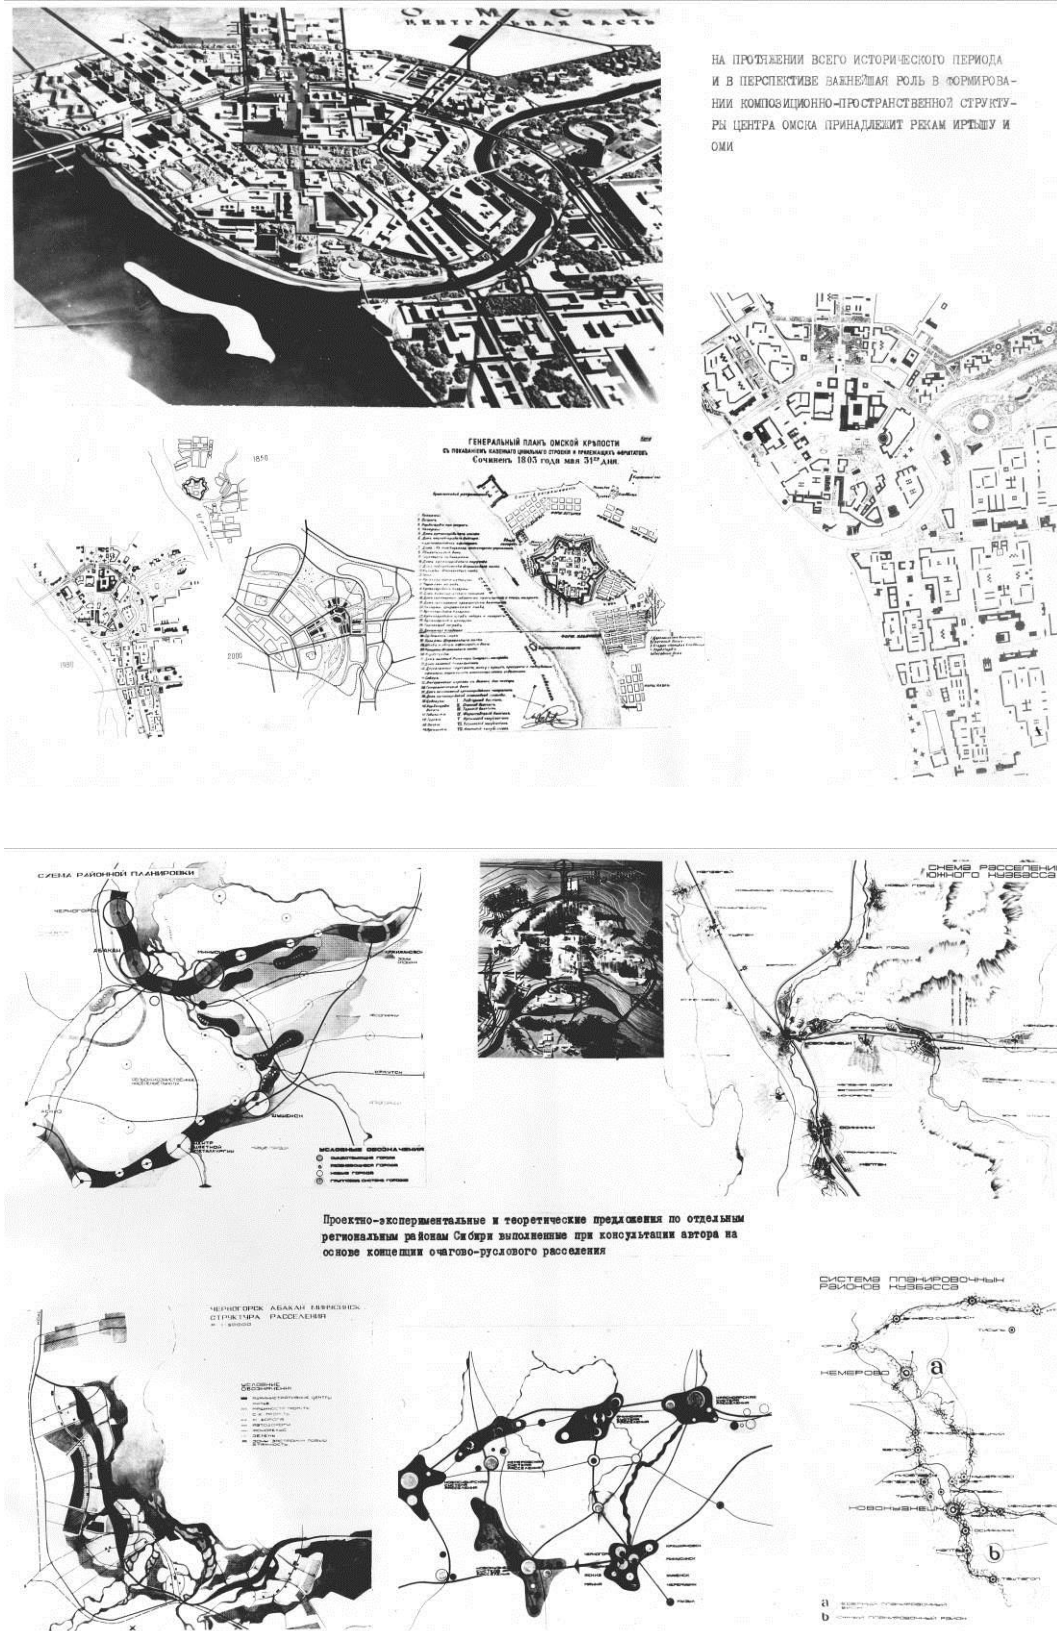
ОМСК
ЦЕНТРАЛЬНАЯ ЧАСТЬ

НА ПРОТЯЖЕНИИ ВСЕГО ИСТОРИЧЕСКОГО ПЕРИОДА И В ПЕРСПЕКТИВЕ ВАЖНЕЙШАЯ РОЛЬ В ФОРМИРОВАНИИ КОМПОЗИЦИОННО-ПРОСТРАНСТВЕННОЙ СТРУКТУРЫ ЦЕНТРА ОМСКА ПРИНАДЛЕЖИТ РЕКАМ ИРТЫШУ И ОМИ

1850

1980

2000

ГЕНЕРАЛЬНЫЙ ПЛАНЪ ОМСКОЙ КРѢПОСТИ
СЪ ПОКАЗАНІЕМЪ КАЗЕННАГО ЦИВИЛЬНАГО СТРОЕНІЯ И ПРИЛЕЖАЩИХЪ ФОРШТАТОВЪ
Сочиненъ 1803 года мая 31$^{го}$ дня.

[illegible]

СХЕМА РАЙОННОЙ ПЛАНИРОВКИ

ЧЕРНОГОРСК
АБАКАН
МИНУСИНСК
ИРКУТСК
АМБЕНОН

УСЛОВНЫЕ ОБОЗНАЧЕНИЯ

СХЕМА РАССЕЛЕНИЯ ЮЖНОГО КУЗБАССА

Проектно-экспериментальные и теоретические предложения по отдельным региональным районам Сибири выполненные при консультации автора на основе концепции очагово-руслового расселения

ЧЕРНОГОРСК АБАКАН МИНУСИНСК
СТРУКТУРА РАССЕЛЕНИЯ
М 1:100000

УСЛОВНЫЕ ОБОЗНАЧЕНИЯ

СИСТЕМА ПЛАНИРОВОЧНЫХ РАЙОНОВ КУЗБАССА

КЕМЕРОВО
a
НОВОКУЗНЕЦК
b

a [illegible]
b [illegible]